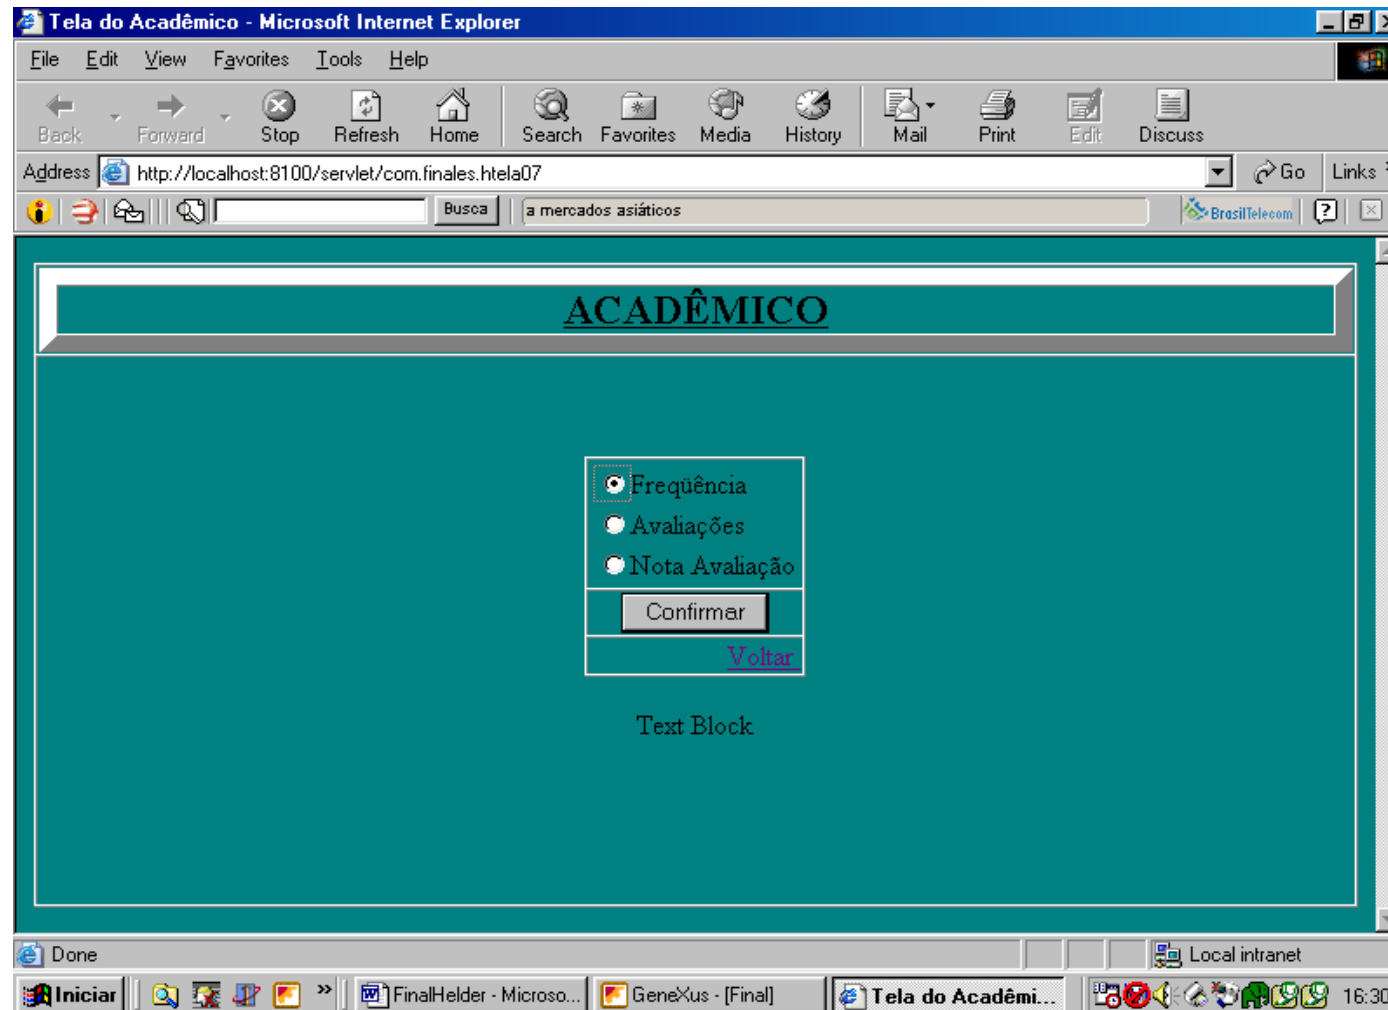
Tela do Acadêmico - Microsoft Internet Explorer

File Edit View Favorites Tools Help

Back Forward Stop Refresh Home Search Favorites Media History Mail Print Edit Discuss

Address http://localhost:8100/servlet/com.finales.htela07 Go Links

Busca a mercados asiáticos BrasilTelecom

ACADÊMICO

Freqüência
Avaliações
Nota Avaliação

Confirmar

Voltar

Text Block

Done Local intranet

Iniciar FinalHelder - Microso... GeneXus - [Final] Tela do Acadêmi... 16:30